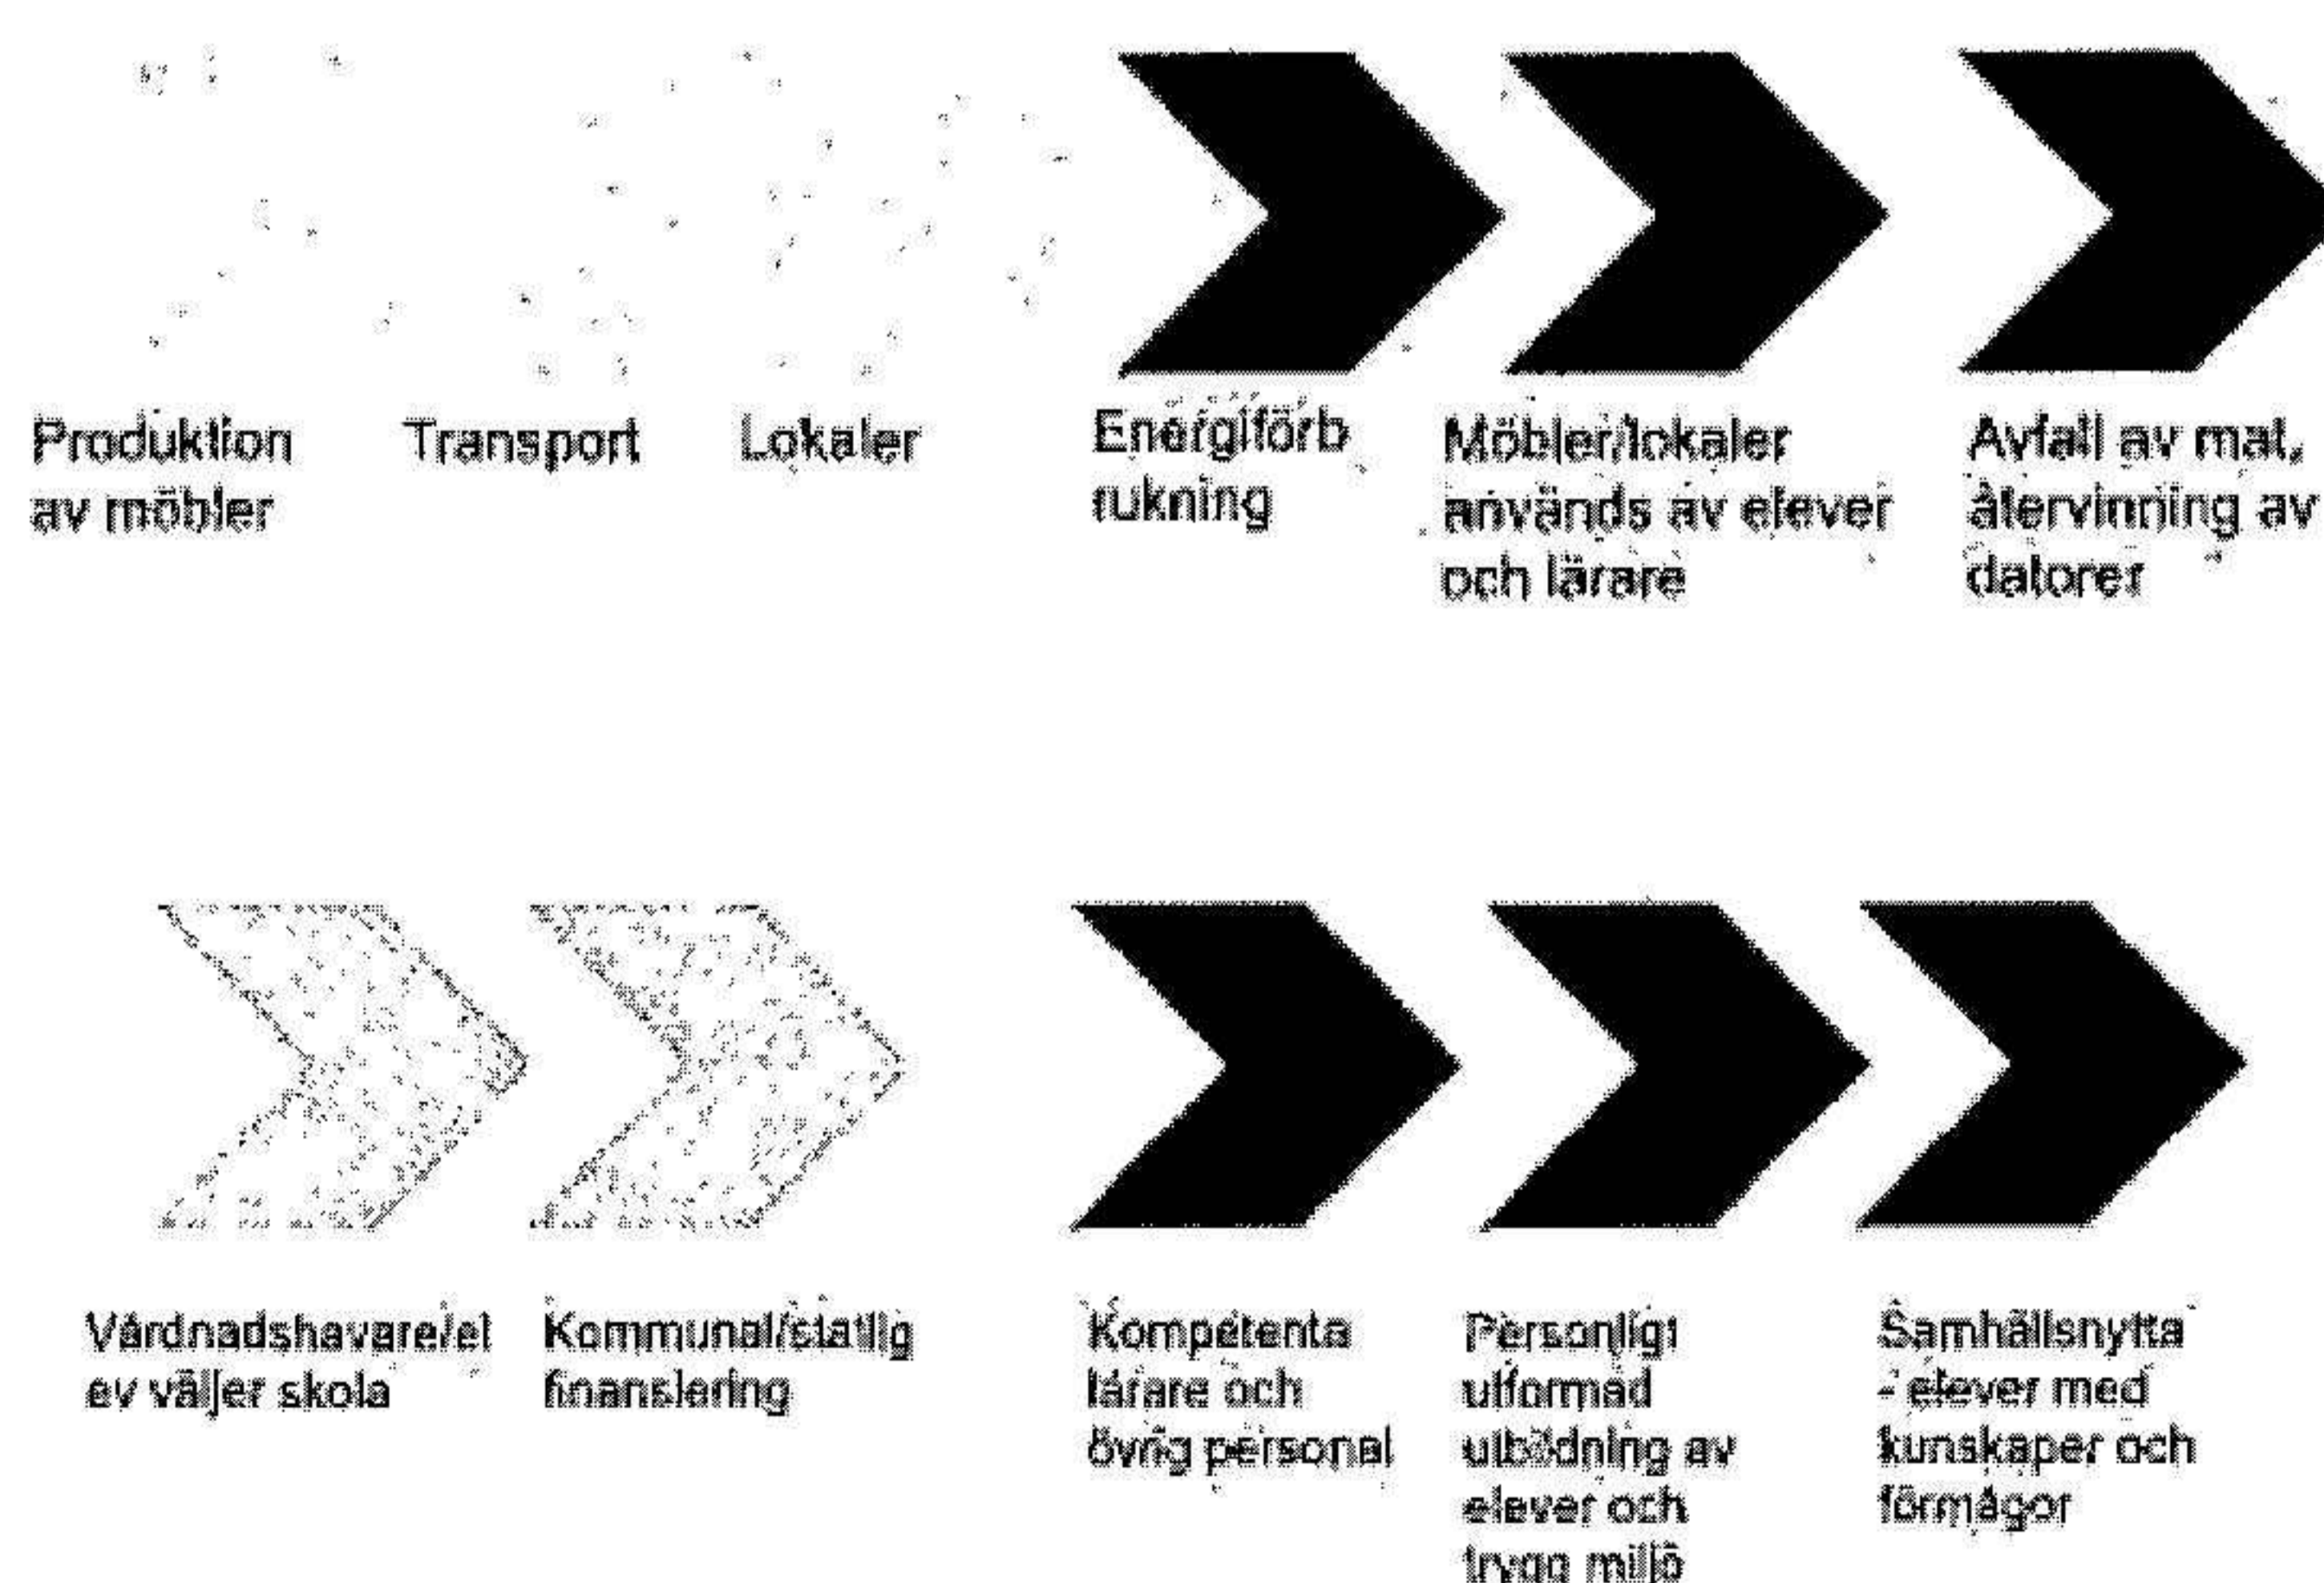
Produktion av möbler

Transport

Lokaler

Energiförbrukning

Möbler/lokaler används av elever och lärare

Avfall av mat, återvinning av datorer

Vårdnadshavare/elev väljer skola

Kommunal/statlig finansiering

Kompetenta lärare och övrig personal

Personligt utformad utbildning av elever och trygg miljö

Samhällsnytta - elever med kunskaper och förmågor